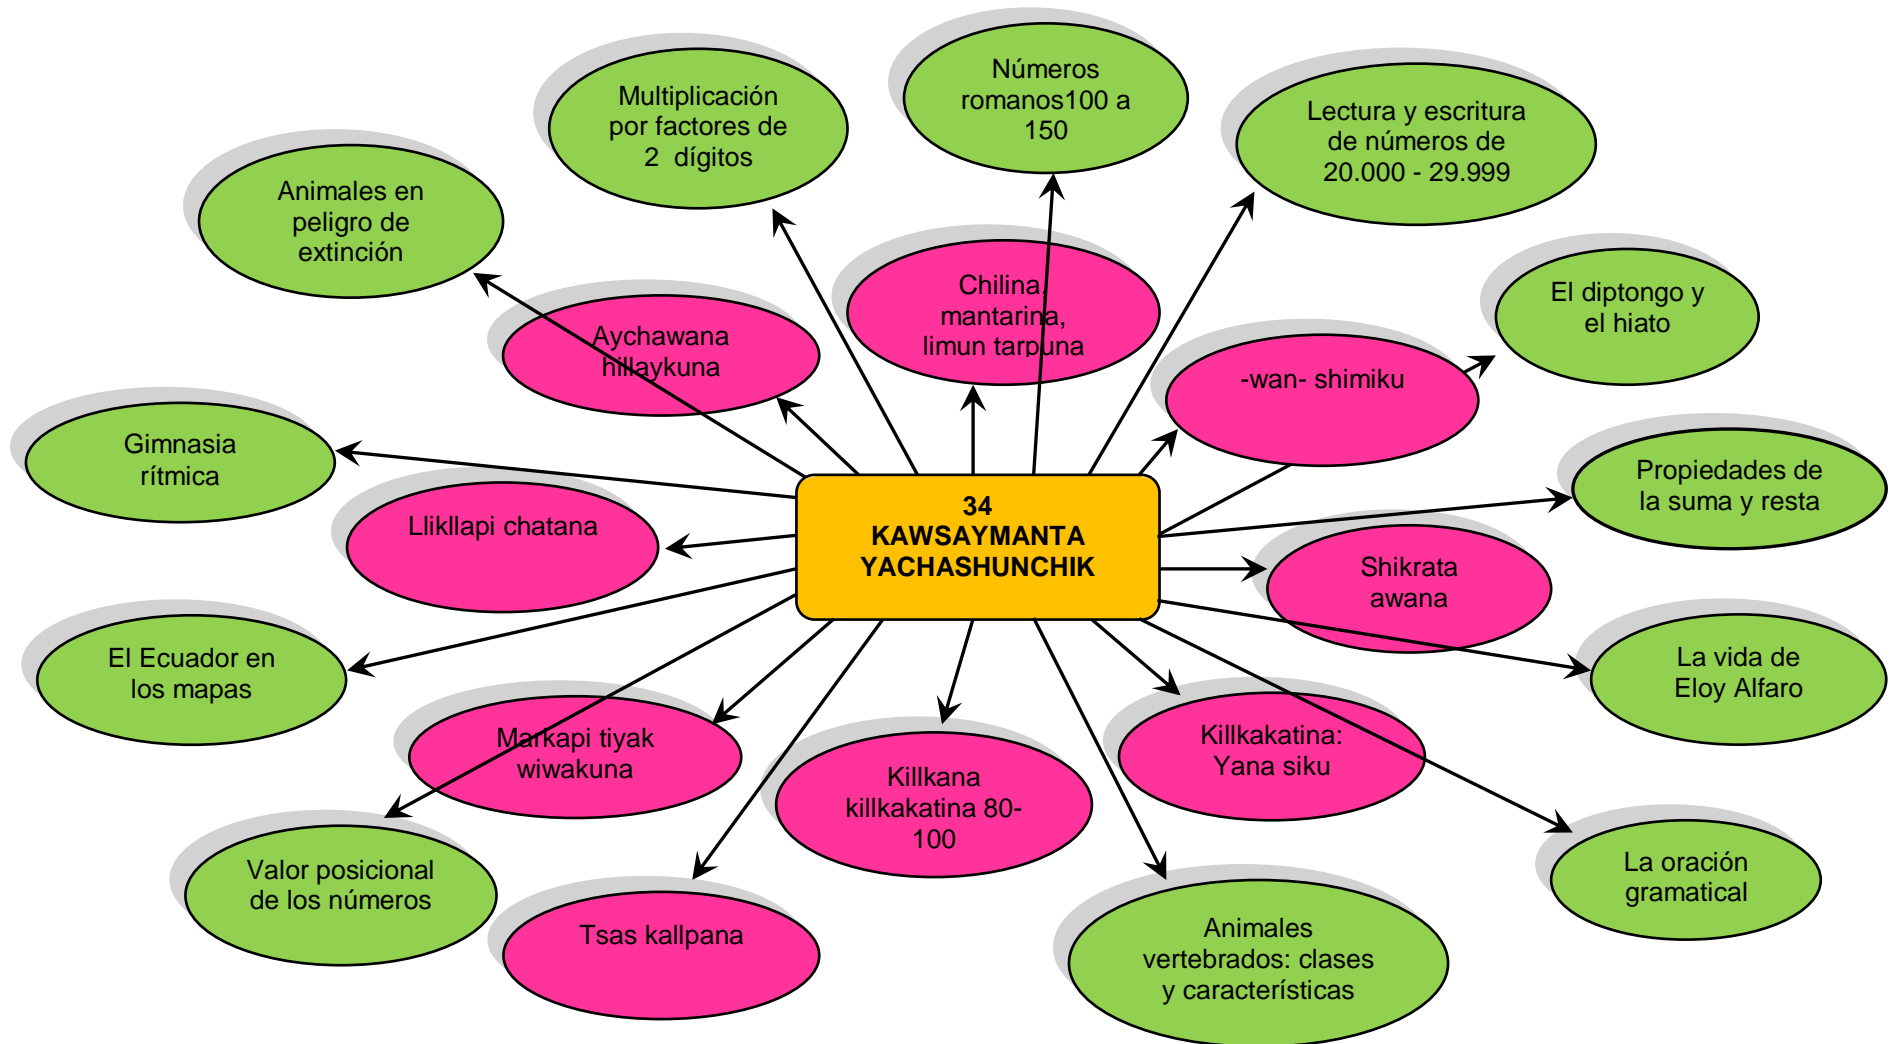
34
KAWSAYMANTA
YACHASHUNCHIK

Animales en peligro de extinción

Multiplicación por factores de 2 dígitos

Números romanos100 a 150

Lectura y escritura de números de 20.000 - 29.999

Aychawana hillaykuna

Chilina, mantarina, limun tarpuna

El diptongo y el hiato

-wan- shimiku

Gimnasia rítmica

Propiedades de la suma y resta

Llikllapi chatana

Shikrata awana

El Ecuador en los mapas

La vida de Eloy Alfaro

Markapi tiyak wiwakuna

Killkakatina: Yana siku

Killkana killkakatina 80-100

Valor posicional de los números

La oración gramatical

Tsas kallpana

Animales vertebrados: clases y características